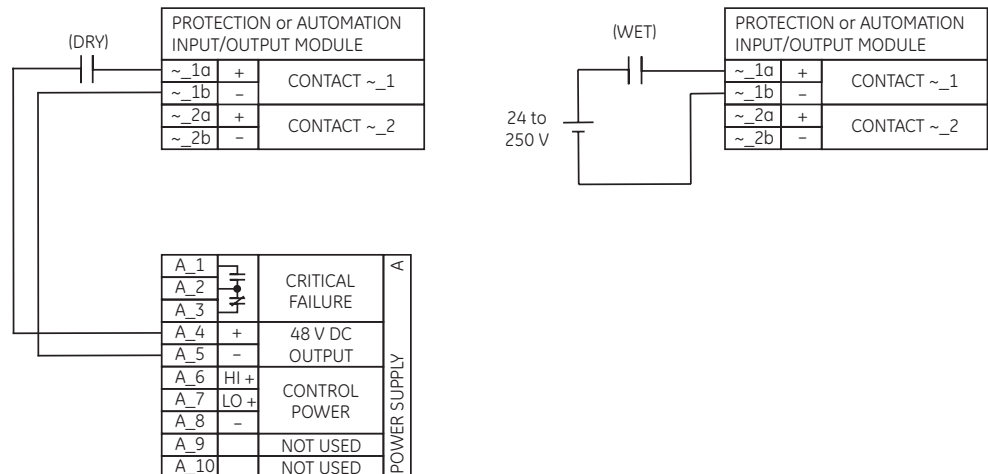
(DRY)

PROTECTION or AUTOMATION INPUT/OUTPUT MODULE

| ~_1a | + | CONTACT ~_1 |
|---|---|---|
| ~_1b | – | |
| ~_2a | + | CONTACT ~_2 |
| ~_2b | – | |

(WET)

24 to 250 V

PROTECTION or AUTOMATION INPUT/OUTPUT MODULE

| ~_1a | + | CONTACT ~_1 |
|---|---|---|
| ~_1b | – | |
| ~_2a | + | CONTACT ~_2 |
| ~_2b | – | |

| A_1 | | CRITICAL FAILURE |
|---|---|---|
| A_2 | | |
| A_3 | | |
| A_4 | + | 48 V DC OUTPUT |
| A_5 | – | |
| A_6 | HI + | CONTROL POWER |
| A_7 | LO + | |
| A_8 | – | |
| A_9 | | NOT USED |
| A_10 | | NOT USED |

A

POWER SUPPLY